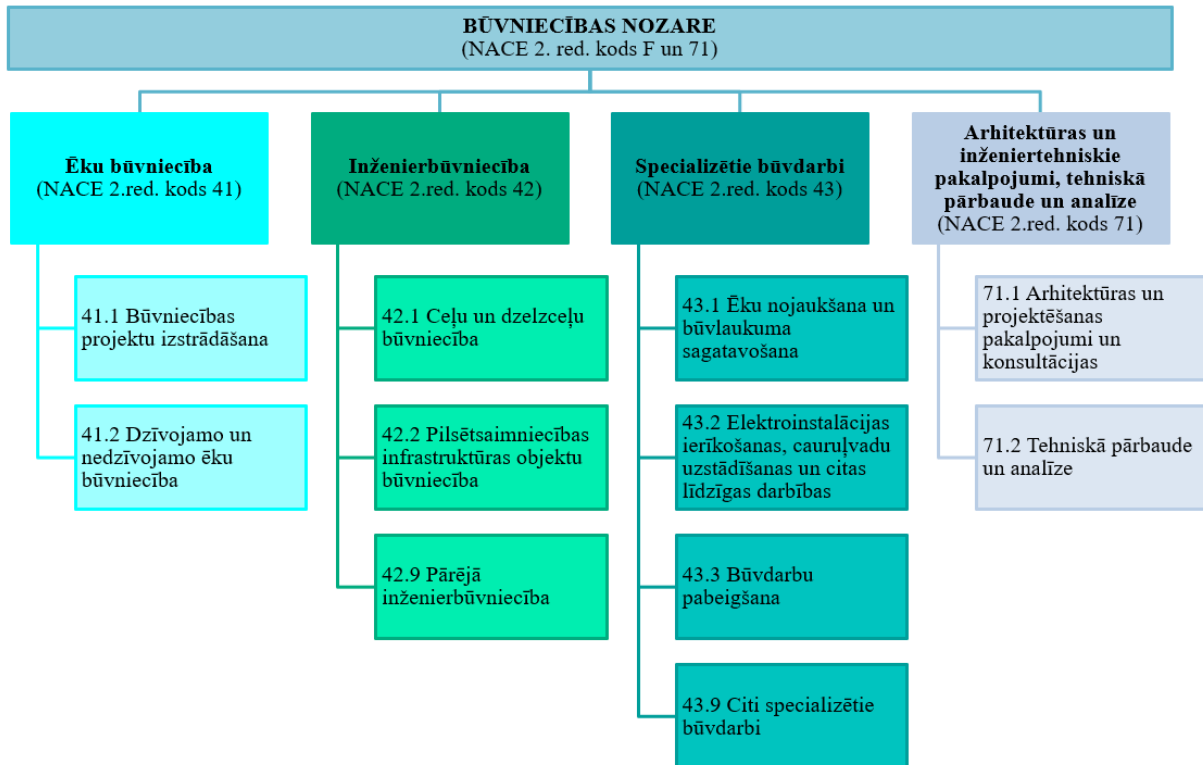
BŪVNIECĪBAS NOZARE
(NACE 2. red. kods F un 71)

Ēku būvniecība
(NACE 2.red. kods 41)

41.1 Būvniecības projektu izstrādāšana

41.2 Dzīvojamo un nedzīvojamo ēku būvniecība

Inženierbūvniecība
(NACE 2.red. kods 42)

42.1 Ceļu un dzelzceļu būvniecība

42.2 Pilsētsaimniecības infrastruktūras objektu būvniecība

42.9 Pārējā inženierbūvniecība

Specializētie būvdarbi
(NACE 2.red. kods 43)

43.1 Ēku nojaukšana un būvlaukuma sagatavošana

43.2 Elektroinstalācijas ierīkošanas, cauruļvadu uzstādīšanas un citas līdzīgas darbības

43.3 Būvdarbu pabeigšana

43.9 Citi specializētie būvdarbi

Arhitektūras un inženiertehniskie pakalpojumi, tehniskā pārbaude un analīze
(NACE 2.red. kods 71)

71.1 Arhitektūras un projektēšanas pakalpojumi un konsultācijas

71.2 Tehniskā pārbaude un analīze